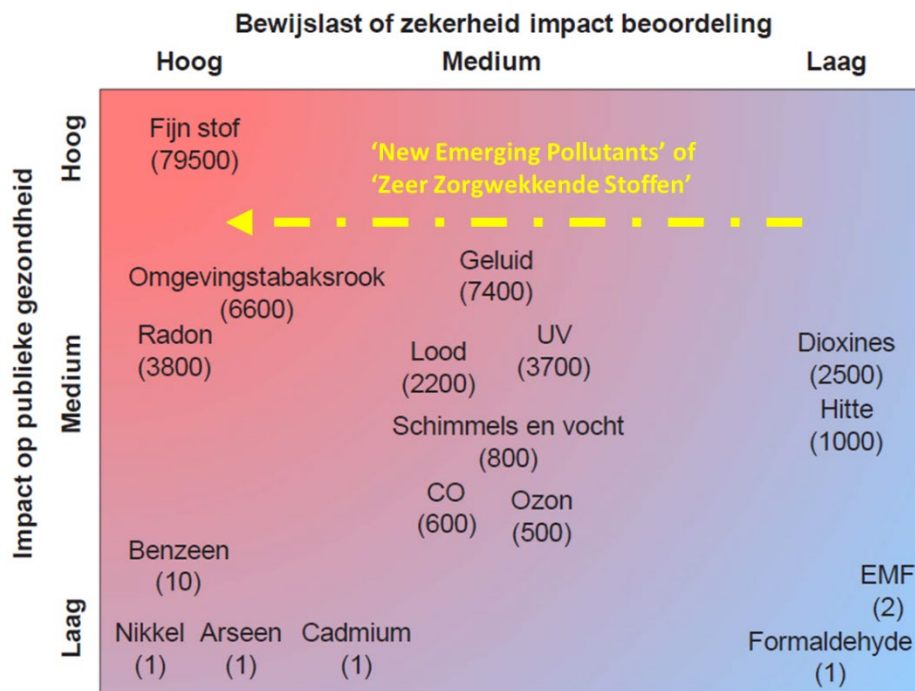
Bewijslast of zekerheid impact beoordeling

Hoog Medium Laag

Impact op publieke gezondheid

Hoog

Medium

Laag

Fijn stof (79500)

'New Emerging Pollutants' of 'Zeer Zorgwekkende Stoffen'

Omgevingstabaksrook (6600)

Geluid (7400)

Radon (3800)

Lood (2200)

UV (3700)

Dioxines (2500)

Hitte (1000)

Schimmels en vocht (800)

CO (600)

Ozon (500)

Benzeen (10)

EMF (2)

Nikkel (1)

Arseen (1)

Cadmium (1)

Formaldehyde (1)